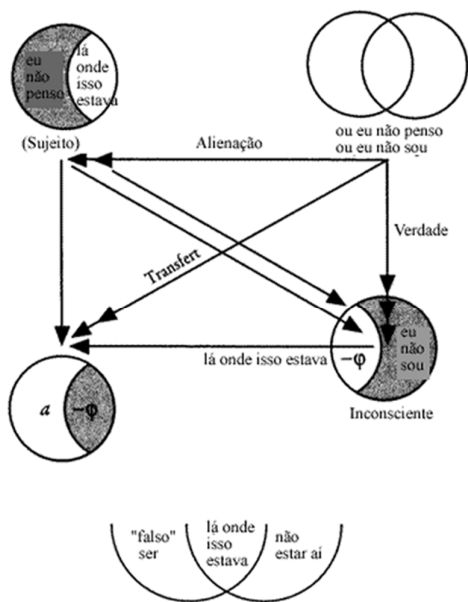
eu não penso

lá onde isso estava

(Sujeito)

ou eu não penso ou eu não sou

Alienação

Verdade

Transfert

lá onde isso estava

$-\varphi$

eu não sou

Inconsciente

$a$

$-\varphi$

"falso" ser

lá onde isso estava

não estar aí